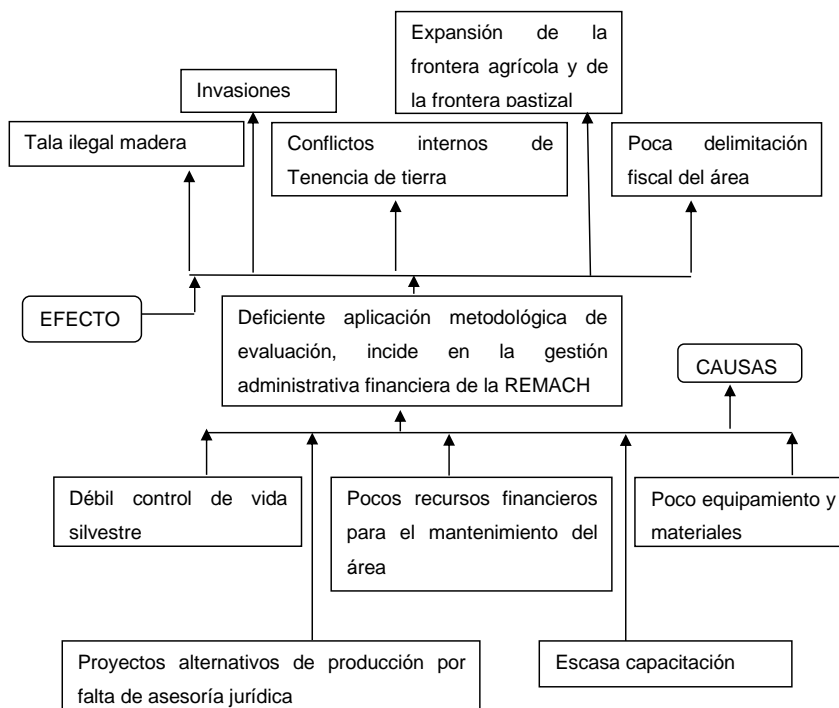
Expansión de la frontera agrícola y de la frontera pastizal

Invasiones

Tala ilegal madera

Conflictos internos de Tenencia de tierra

Poca delimitación fiscal del área

EFECTO

Deficiente aplicación metodológica de evaluación, incide en la gestión administrativa financiera de la REMACH

CAUSAS

Débil control de vida silvestre

Pocos recursos financieros para el mantenimiento del área

Poco equipamiento y materiales

Proyectos alternativos de producción por falta de asesoría jurídica

Escasa capacitación